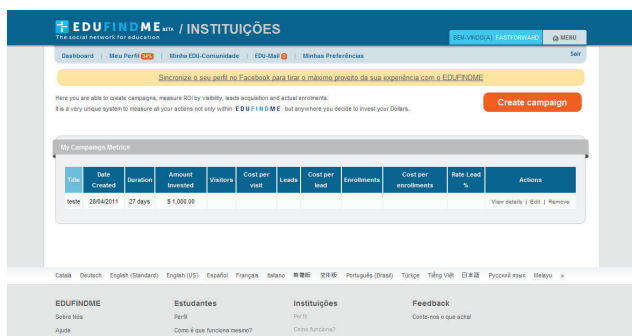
EDUFINDME beta / INSTITUIÇÕES
The social network for education

BEM-VINDO(A) FASTFORWARD | MENU

Dashboard | Meu Perfil 34% | Minha EDU-Comunidade | EDU-Mail 0 | Minhas Preferências

Sair

Sincronize o seu perfil no Facebook para tirar o máximo proveito da sua experiência com o EDUFINDME

Here you are able to create campaigns, measure ROI by visibility, leads acquisition and actual enrollments.
It is a very unique system to measure all your actions not only within EDUFINDME but anywhere you decide to invest your Dollars.

Create campaign

My Campaigns Metrics

| Title | Date Created | Duration | Amount Invested | Visitors | Cost per visit | Leads | Cost per lead | Enrollments | Cost per enrollments | Rate Lead % | Actions |
|---|---|---|---|---|---|---|---|---|---|---|---|
| teste | 28/04/2011 | 27 days | $ 1,000.00 | | | | | | | | View details \| Edit \| Remove |

Català Deutsch English (Standard) English (US) Español Français Italiano 繁體版 简体版 Português (Brasil) Türkçe Tiếng Việt 日本語 Русский язык Melayu »

EDUFINDME
Sobre Nós
Ajuda

Estudantes
Perfil
Como é que funciona mesmo?

Instituições
Perfil
Como funciona?

Feedback
Conte-nos o que acha!